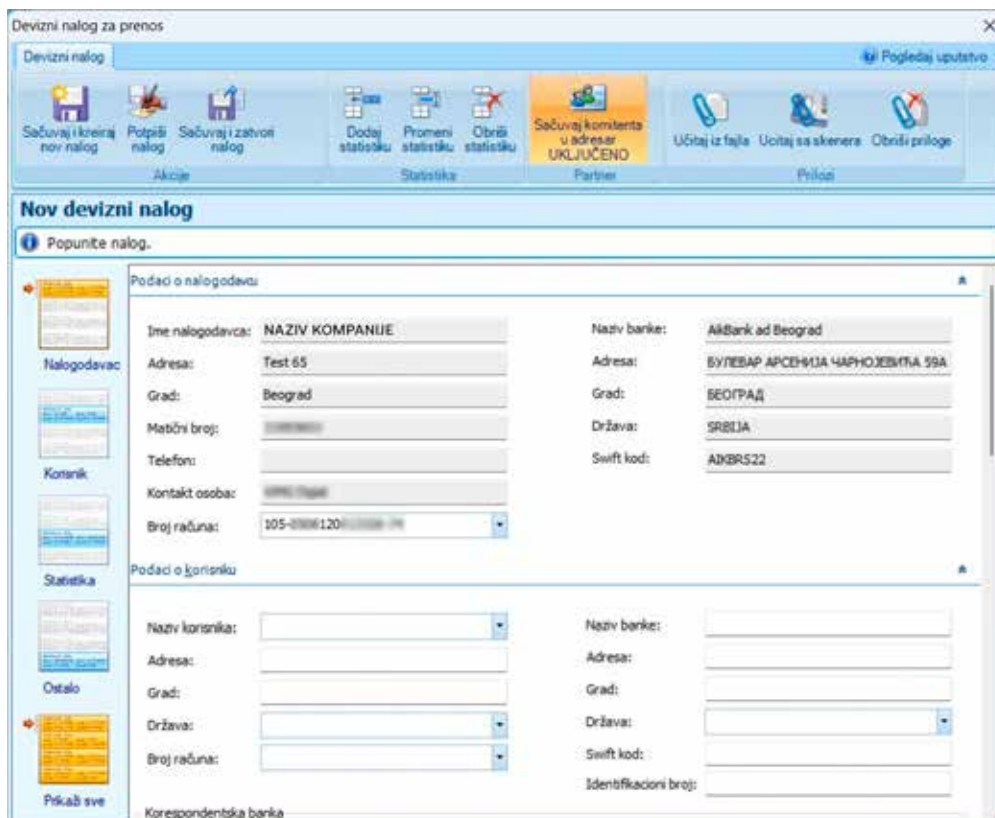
Devizni nalog za prenos

×

Devizni nalog

Pogledaj uputstvo

Sačuvaj i kreiraj nov nalog
Potpiši nalog
Sačuvaj i zatvori nalog
Akcije

Dodaj statistiku
Promeni statistiku
Obriši statistiku
Statistika

Sačuvaj komitenta u adresar UKLJUČENO
Partner

Učitaj iz fajla
Učitaj sa skenera
Obriši priloge
Prilozi

Nov devizni nalog

Popunite nalog.

Nalogodavac
Korisnik
Statistika
Ostalo
Prikaži sve

Podaci o nalogodavcu

| | | | |
|---|---|---|---|
| Ime nalogodavca: | NAZIV KOMPANIJE | Naziv banke: | AikBank ad Beograd |
| Adresa: | Test 65 | Adresa: | БУЛЕВАР АРСЕНИЈА ЧАРНОЈЕВИЋА 59А |
| Grad: | Beograd | Grad: | БЕОГРАД |
| Matični broj: | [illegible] | Država: | SRBIJA |
| Telefon: | | Swift kod: | AIKBRS22 |
| Kontakt osoba: | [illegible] | | |
| Broj računa: | 105-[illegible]120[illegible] | | |

Podaci o korisniku

| | | | |
|---|---|---|---|
| Naziv korisnika: | | Naziv banke: | |
| Adresa: | | Adresa: | |
| Grad: | | Grad: | |
| Država: | | Država: | |
| Broj računa: | | Swift kod: | |
| | | Identifikacioni broj: | |

Korespondentska banka